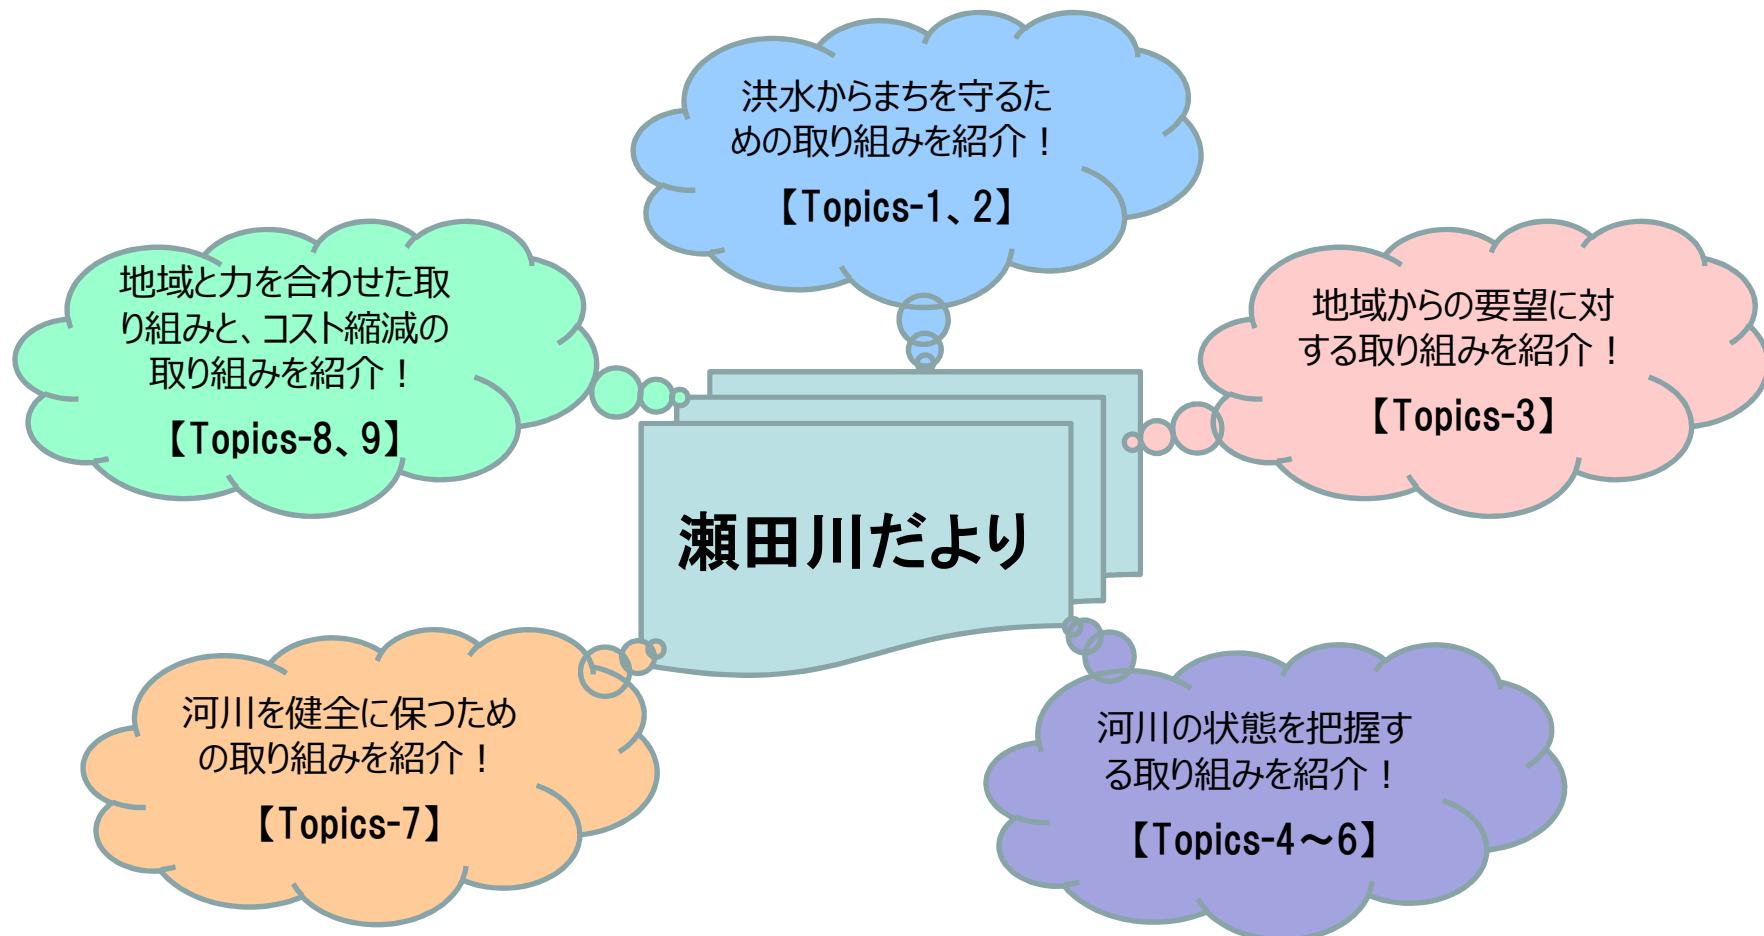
洪水からまちを守るための取り組みを紹介！

【Topics-1、2】

地域と力を合わせた取り組みと、コスト縮減の取り組みを紹介！

【Topics-8、9】

地域からの要望に対する取り組みを紹介！

【Topics-3】

瀬田川だより

河川を健全に保つための取り組みを紹介！

【Topics-7】

河川の状態を把握する取り組みを紹介！

【Topics-4～6】